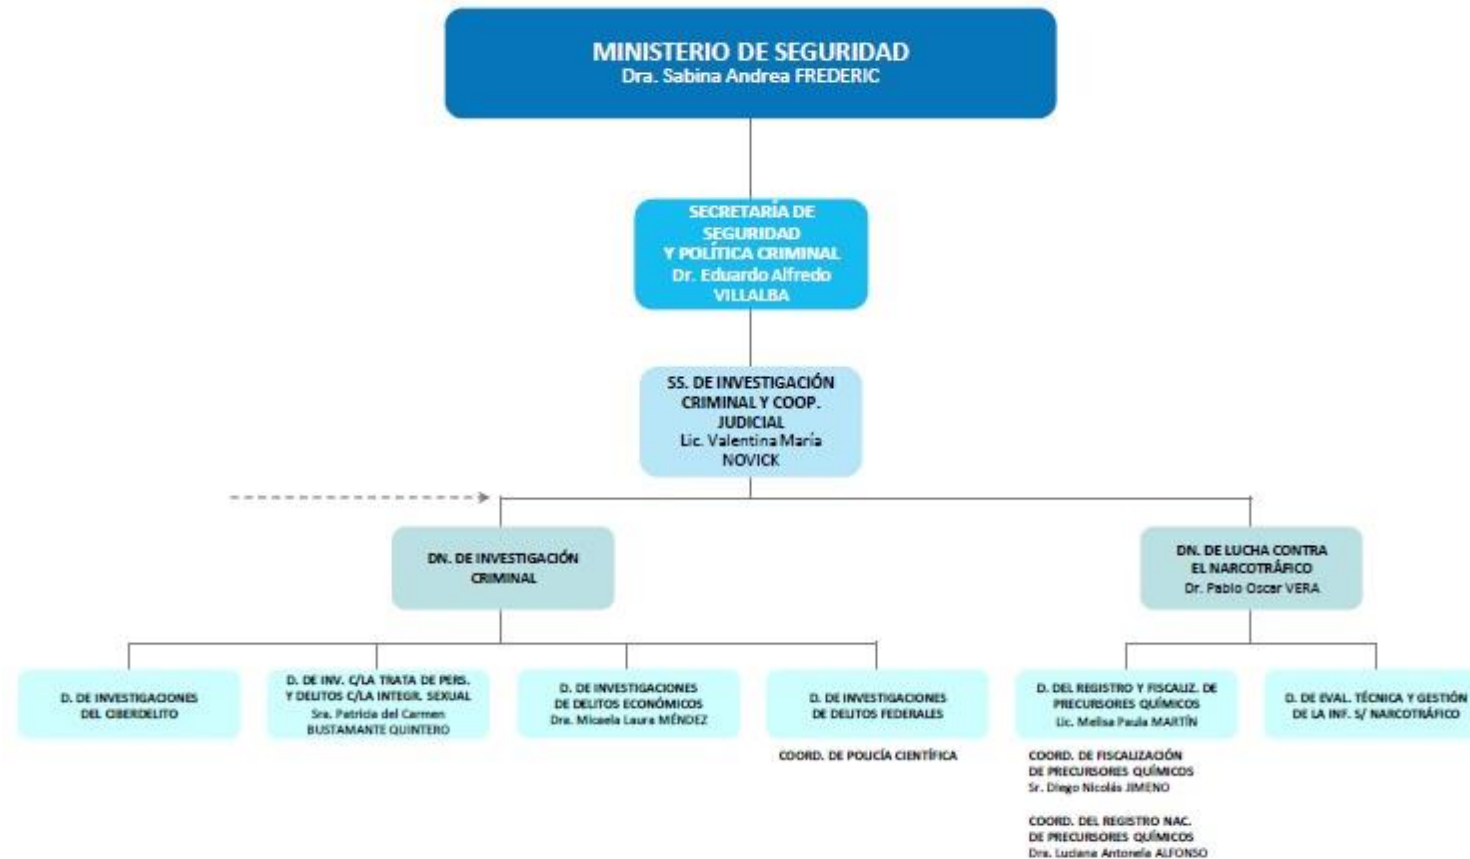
MINISTERIO DE SEGURIDAD
Dra. Sabina Andrea FREDERIC

SECRETARÍA DE SEGURIDAD Y POLÍTICA CRIMINAL
Dr. Eduardo Alfredo VILLALBA

SS. DE INVESTIGACIÓN CRIMINAL Y COOP. JUDICIAL
Lic. Valentina María NOVICK

DN. DE INVESTIGACIÓN CRIMINAL

DN. DE LUCHA CONTRA EL NARCOTRÁFICO
Dr. Pablo Oscar VERA

D. DE INVESTIGACIONES DEL CIBERDELITO

D. DE INV. C/LA TRATA DE PERS. Y DELITOS C/LA INTEGR. SEXUAL
Sra. Patricia del Carmen BUSTAMANTE QUINTERO

D. DE INVESTIGACIONES DE DELITOS ECONÓMICOS
Dra. Micaela Laura MÉNDEZ

D. DE INVESTIGACIONES DE DELITOS FEDERALES

COORD. DE POLICÍA CIENTÍFICA

D. DEL REGISTRO Y FISCALIZ. DE PRECURSORES QUÍMICOS
Lic. Melisa Paula MARTÍN

COORD. DE FISCALIZACIÓN DE PRECURSORES QUÍMICOS
Sr. Diego Nicolás JIMENO

COORD. DEL REGISTRO NAC. DE PRECURSORES QUÍMICOS
Dra. Luciana Antonela ALFONSO

D. DE EVAL. TÉCNICA Y GESTIÓN DE LA INF. S/ NARCOTRÁFICO